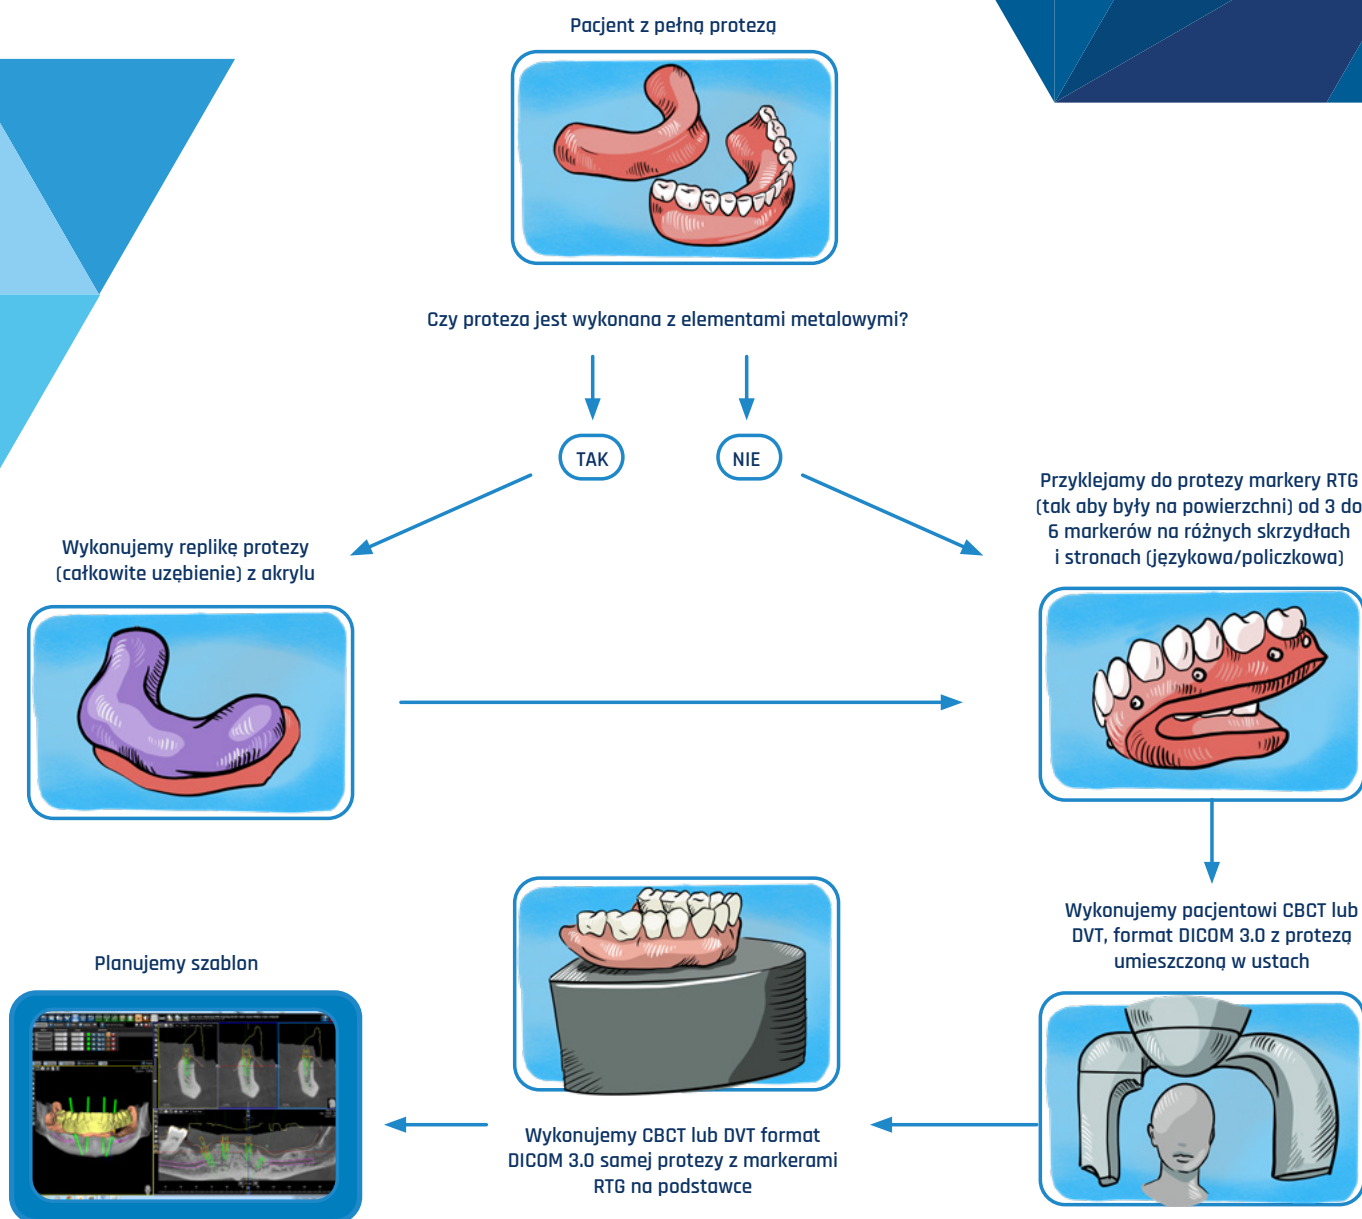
Pacjent z pełną protezą

Czy proteza jest wykonana z elementami metalowymi?

TAK

NIE

Wykonujemy replikę protezy (całkowite uzębienie) z akrylu

Przyklejamy do protezy markery RTG (tak aby były na powierzchni) od 3 do 6 markerów na różnych skrzydłach i stronach (językowa/policzkowa)

Wykonujemy pacjentowi CBCT lub DVT, format DICOM 3.0 z protezą umieszczoną w ustach

Planujemy szablon

Wykonujemy CBCT lub DVT format DICOM 3.0 samej protezy z markerami RTG na podstawce